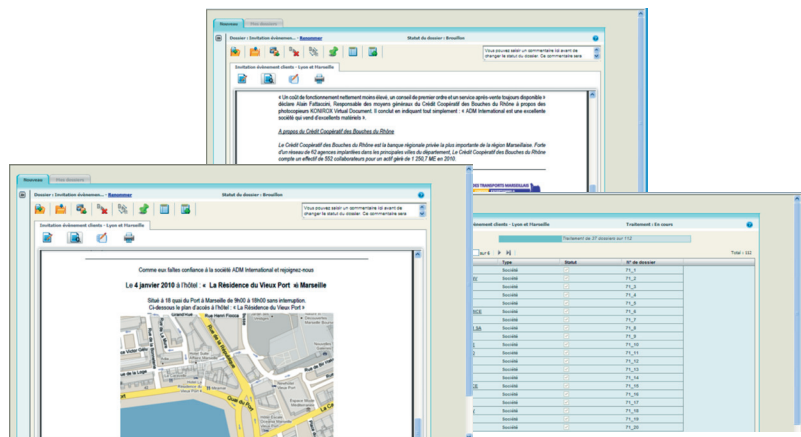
Nouveau | Mes dossiers

Dossier : Invitation événement... Renommer | Statut du dossier : Brouillon

Vous pouvez saisir un commentaire ici avant de changer le statut du dossier. Ce commentaire sera

Invitation événement clients - Lyon et Marseille

« Un coût de fonctionnement nettement moins élevé, un conseil de premier ordre et un service après-vente toujours disponible » déclare Alain Fattaccini, Responsable des moyens généraux du Crédit Coopératif des Bouches du Rhône à propos des photocopieurs KONROX Virtual Document. Il conclut en indiquant tout simplement : « ADM International est une excellente société qui vend d'excellents matériels ».

A propos du Crédit Coopératif des Bouches du Rhône

Le Crédit Coopératif des Bouches du Rhône est la banque régionale privée la plus importante de la région Marseillaise. Forte d'un réseau de 62 agences implantées dans les principales villes du département, Le Crédit Coopératif des Bouches du Rhône compte un effectif de 552 collaborateurs pour un actif géré de 1 250,7 ME en 2010.

Nouveau | Mes dossiers

Dossier : Invitation événement... Renommer | Statut du dossier : Brouillon

Vous pouvez saisir un commentaire ici avant de changer le statut du dossier. Ce commentaire sera

Invitation événement clients - Lyon et Marseille

Comme eux faites confiance à la société ADM International et rejoignez-nous

Le 4 janvier 2010 à l'hôtel : « La Résidence du Vieux Port » Marseille

Situé à 18 quai du Port à Marseille de 9h00 à 18h00 sans interruption.
Ci-dessous le plan d'accès à l'hôtel : La Résidence du Vieux Port

Invitation événement clients - Lyon et Marseille | Traitement : En cours

Traitement de 27 dossiers sur 112

Total : 112

| Type | Statut | N° de dossier |
|---|---|---|
| Société | | F1_1 |
| Société | | F1_2 |
| Société | | F1_3 |
| Société | | F1_4 |
| Société | | F1_5 |
| Société | | F1_6 |
| Société | | F1_7 |
| Société | | F1_8 |
| Société | | F1_9 |
| Société | | F1_10 |
| Société | | F1_11 |
| Société | | F1_12 |
| Société | | F1_13 |
| Société | | F1_14 |
| Société | | F1_15 |
| Société | | F1_16 |
| Société | | F1_17 |
| Société | | F1_18 |
| Société | | F1_19 |
| Société | | F1_20 |